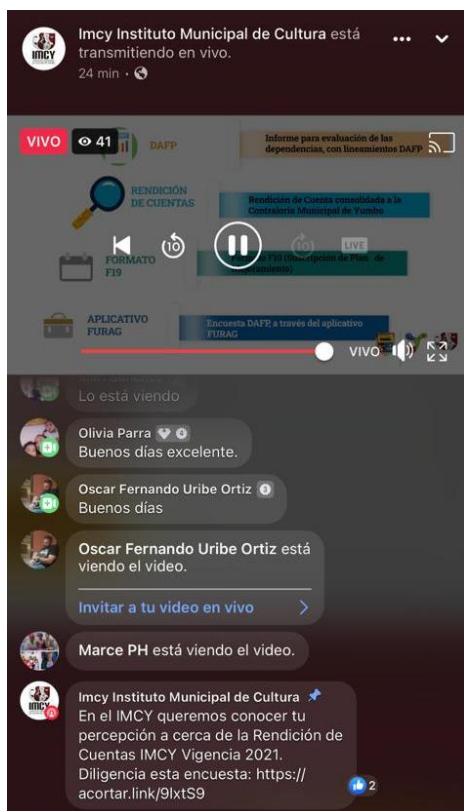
IMCY

Imcy Instituto Municipal de Cultura está transmitiendo en vivo.
24 min ·

VIVO 41

DAFP
Informe para evaluación de las dependencias, con lineamientos DAFP

RENDICIÓN DE CUENTAS
Rendición de Cuenta consolidada a la Contraloría Municipal de Yumbo

FORMATO F19
F19 (Inscripción de Plan de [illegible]amiento)

APLICATIVO FURAG
Encuesta DAFP, a través del aplicativo FURAG

10 10 LIVE

VIVO

Lo está viendo

Olivia Parra
Buenos días excelente.

Oscar Fernando Uribe Ortiz
Buenos días

Oscar Fernando Uribe Ortiz está viendo el video.
Invitar a tu video en vivo

Marce PH está viendo el video.

Imcy Instituto Municipal de Cultura
En el IMCY queremos conocer tu percepción a cerca de la Rendición de Cuentas IMCY Vigencia 2021. Diligencia esta encuesta: https://acortar.link/9lxtS9
2